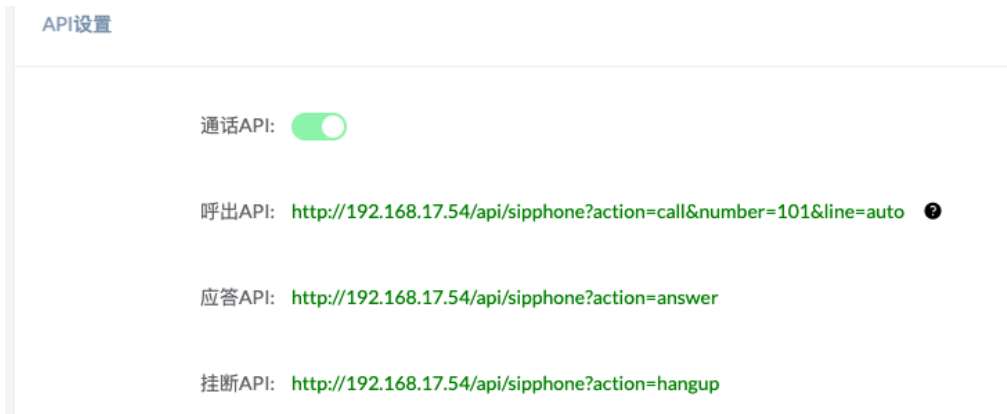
API设置

通话API:

呼出API: http://192.168.17.54/api/sipphone?action=call&number=101&line=auto

应答API: http://192.168.17.54/api/sipphone?action=answer

挂断API: http://192.168.17.54/api/sipphone?action=hangup